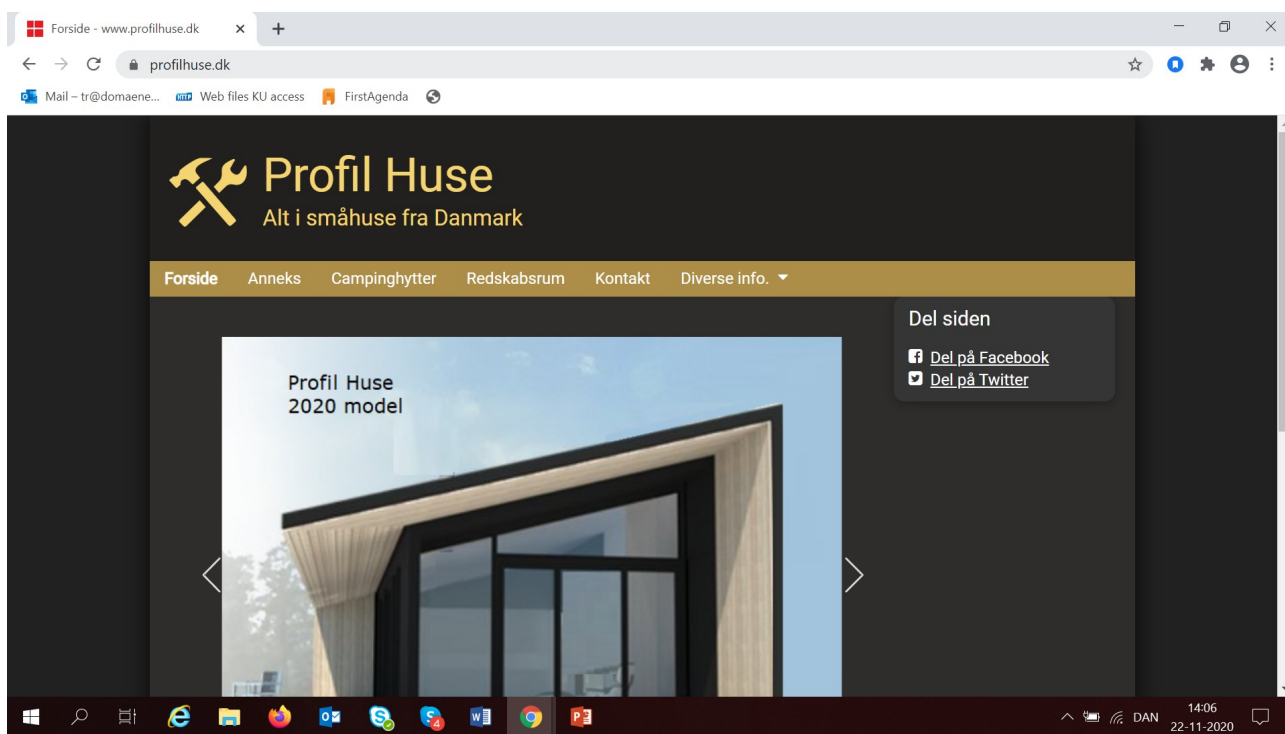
Forside - www.profilhuse.dk
profilhuse.dk
Mail – tr@domaene... Web files KU access FirstAgenda

Profil Huse
Alt i småhuse fra Danmark

Forside Anneks Campinghytter Redskabsrum Kontakt Diverse info.

Del siden
Del på Facebook
Del på Twitter

Profil Huse
2020 model

4
DAN 14:06
22-11-2020